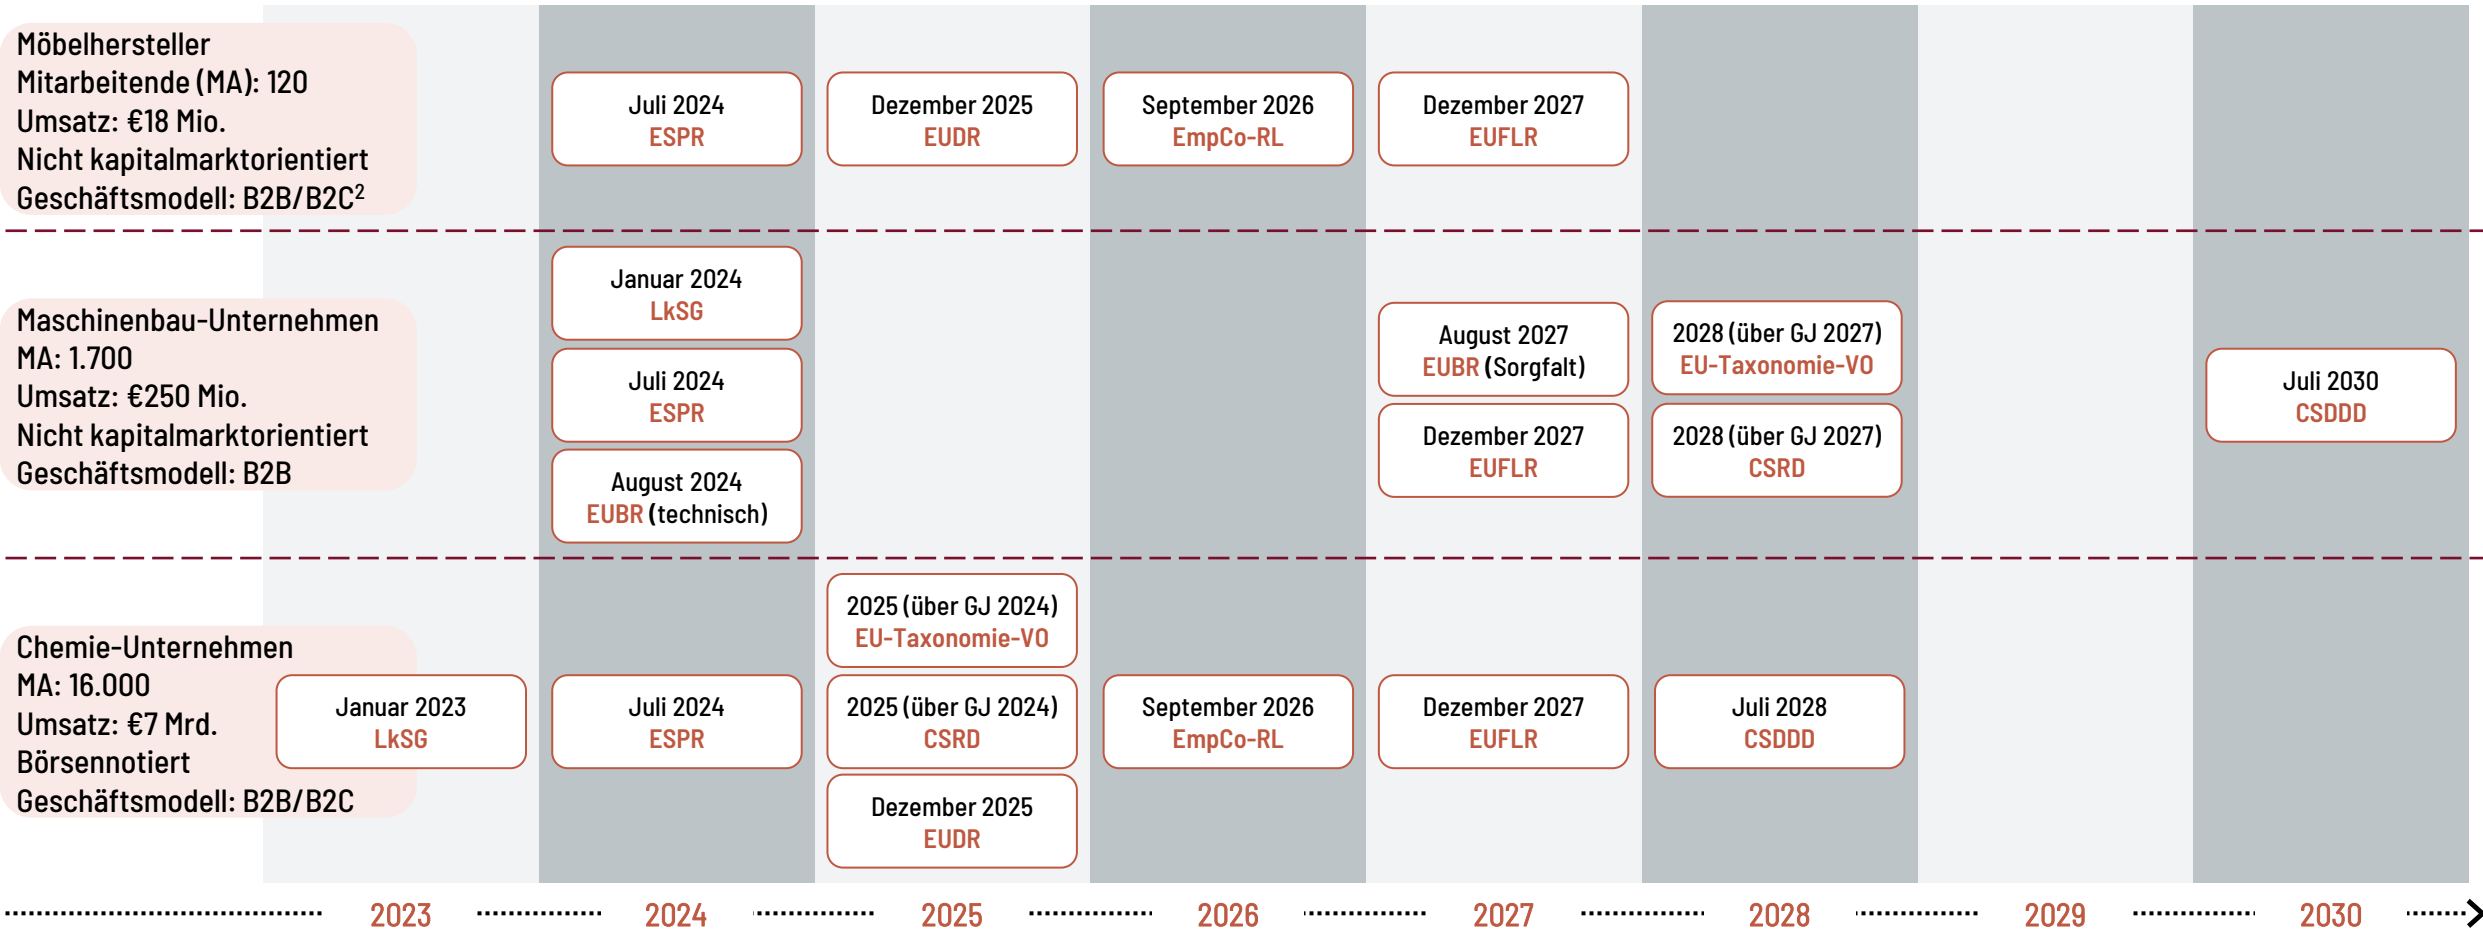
Möbelhersteller
Mitarbeitende (MA): 120
Umsatz: €18 Mio.
Nicht kapitalmarktorientiert
Geschäftsmodell: B2B/B2C$^2$

Juli 2024
ESPR

Dezember 2025
EUDR

September 2026
EmpCo-RL

Dezember 2027
EUFLR

Maschinenbau-Unternehmen
MA: 1.700
Umsatz: €250 Mio.
Nicht kapitalmarktorientiert
Geschäftsmodell: B2B

Januar 2024
LkSG

Juli 2024
ESPR

August 2024
EUBR (technisch)

August 2027
EUBR (Sorgfalt)

Dezember 2027
EUFLR

2028 (über GJ 2027)
EU-Taxonomie-VO

2028 (über GJ 2027)
CSRD

Juli 2030
CSDDD

Chemie-Unternehmen
MA: 16.000
Umsatz: €7 Mrd.
Börsennotiert
Geschäftsmodell: B2B/B2C

Januar 2023
LkSG

Juli 2024
ESPR

2025 (über GJ 2024)
EU-Taxonomie-VO

2025 (über GJ 2024)
CSRD

Dezember 2025
EUDR

September 2026
EmpCo-RL

Dezember 2027
EUFLR

Juli 2028
CSDDD

2023 2024 2025 2026 2027 2028 2029 2030